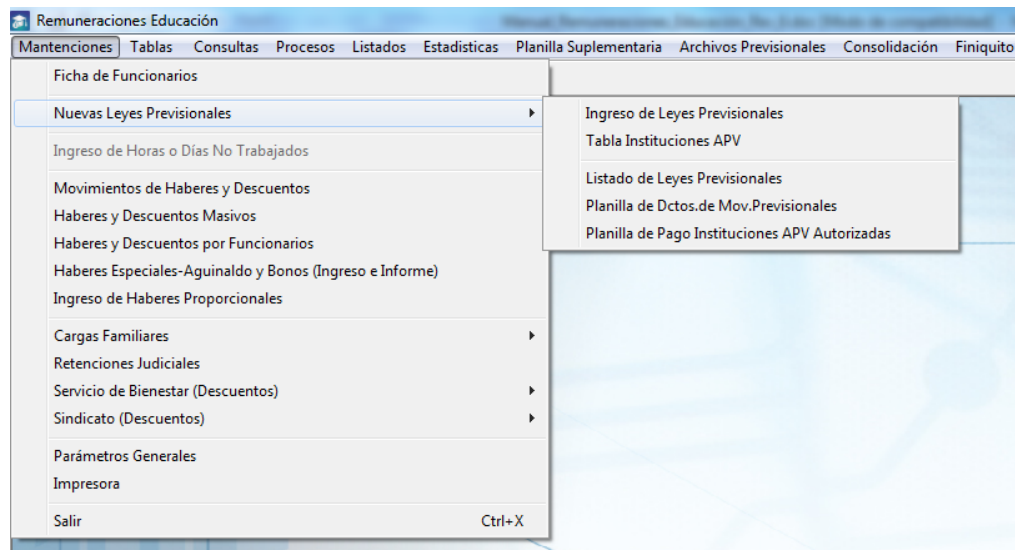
Remuneraciones Educación

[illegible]

Mantenciones Tablas Consultas Procesos Listados Estadisticas Planilla Suplementaria Archivos Previsionales Consolidación Finiquito

Ficha de Funcionarios

Nuevas Leyes Previsionales

Ingreso de Horas o Días No Trabajados

Movimientos de Haberes y Descuentos
Haberes y Descuentos Masivos
Haberes y Descuentos por Funcionarios
Haberes Especiales-Aguinaldo y Bonos (Ingreso e Informe)
Ingreso de Haberes Proporcionales

Cargas Familiares
Retenciones Judiciales
Servicio de Bienestar (Descuentos)
Sindicato (Descuentos)

Parámetros Generales
Impresora

Salir Ctrl+X

Ingreso de Leyes Previsionales
Tabla Instituciones APV

Listado de Leyes Previsionales
Planilla de Dctos.de Mov.Previsionales
Planilla de Pago Instituciones APV Autorizadas